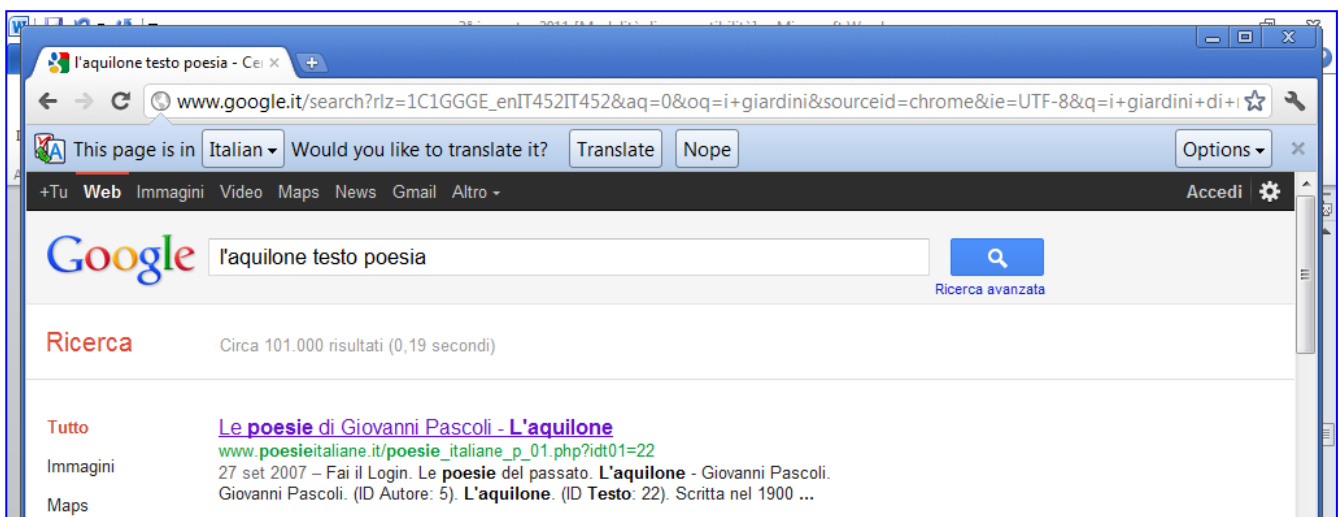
l'aquilone testo poesia - Ce ×

www.google.it/search?rlz=1C1GGGE_enIT452IT452&aq=0&oq=i+giardini&sourceid=chrome&ie=UTF-8&q=i+giardini+di+

This page is in Italian Would you like to translate it? Translate Nope Options

+Tu Web Immagini Video Maps News Gmail Altro Accedi

Google l'aquilone testo poesia

Ricerca avanzata

Ricerca Circa 101.000 risultati (0,19 secondi)

Tutto

Immagini

Maps

Le poesie di Giovanni Pascoli - L'aquilone
www.poesieitaliane.it/poesie_italiane_p_01.php?idt01=22
27 set 2007 – Fai il Login. Le poesie del passato. L'aquilone - Giovanni Pascoli. Giovanni Pascoli. (ID Autore: 5). L'aquilone. (ID Testo: 22). Scritta nel 1900 ...